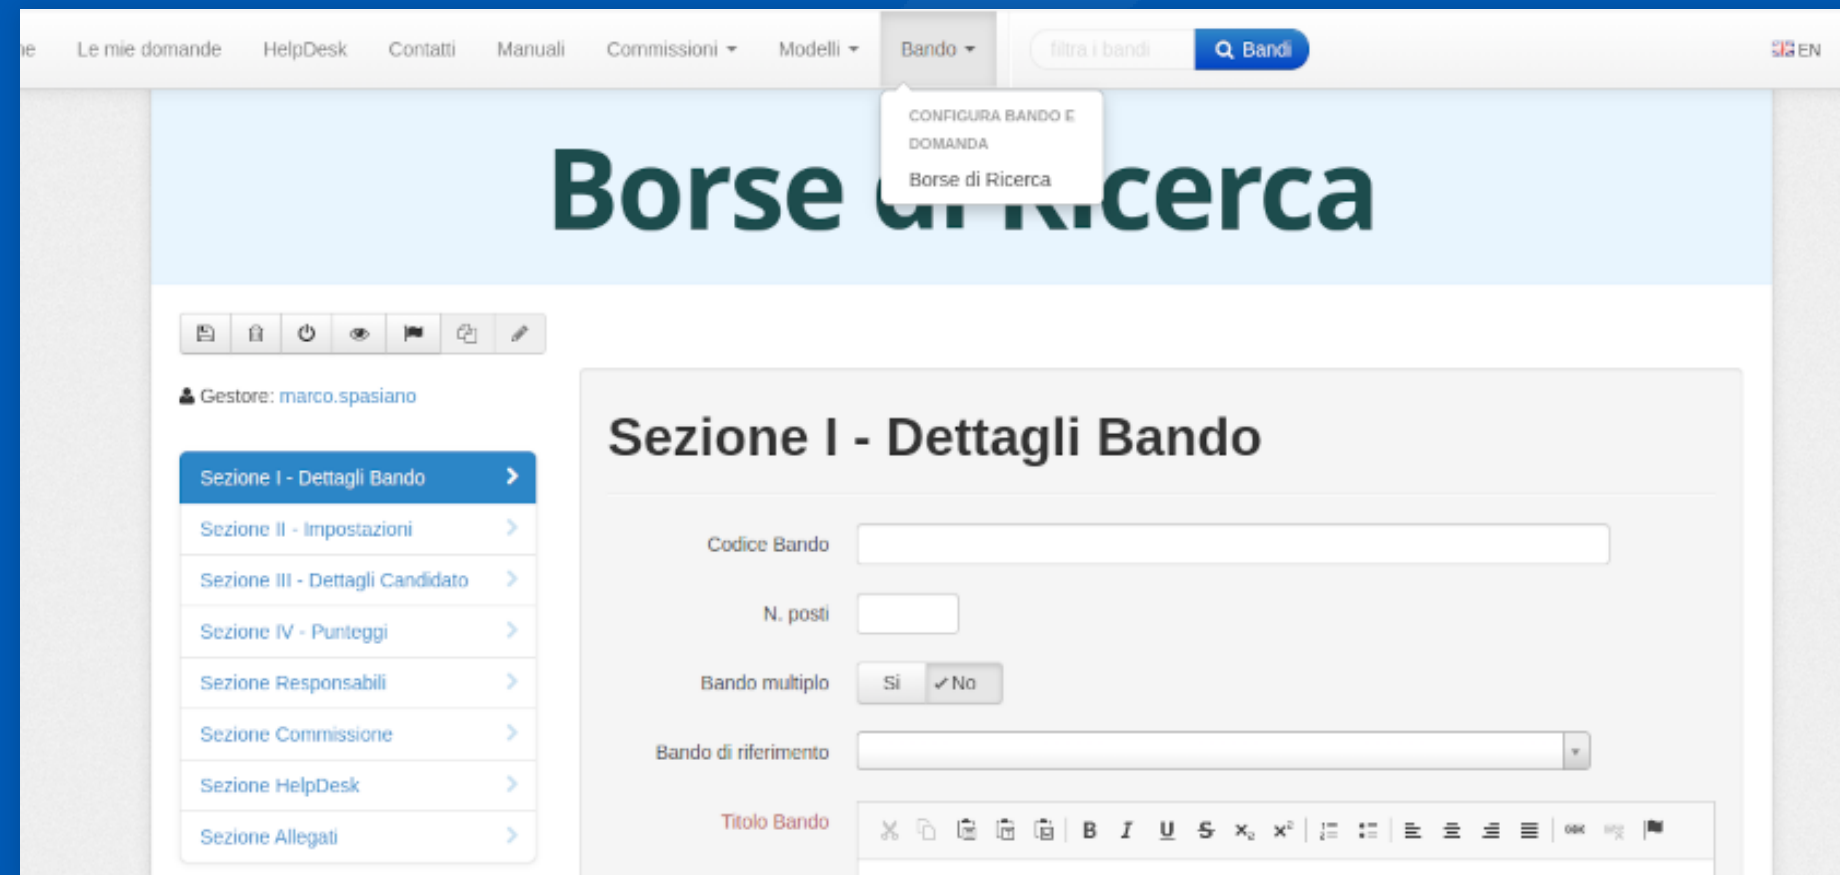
ne Le mie domande HelpDesk Contatti Manuali Commissioni Modelli Bando

filtra i bandi Bandi

EN

CONFIGURA BANDO E DOMANDA

Borse di Ricerca

Borse di Ricerca

Gestore: marco.spasiano

Sezione I - Dettagli Bando
Sezione II - Impostazioni
Sezione III - Dettagli Candidato
Sezione IV - Punteggi
Sezione Responsabili
Sezione Commissione
Sezione HelpDesk
Sezione Allegati

Sezione I - Dettagli Bando

Codice Bando

N. posti

Bando multiplo Si ✓No

Bando di riferimento

Titolo Bando